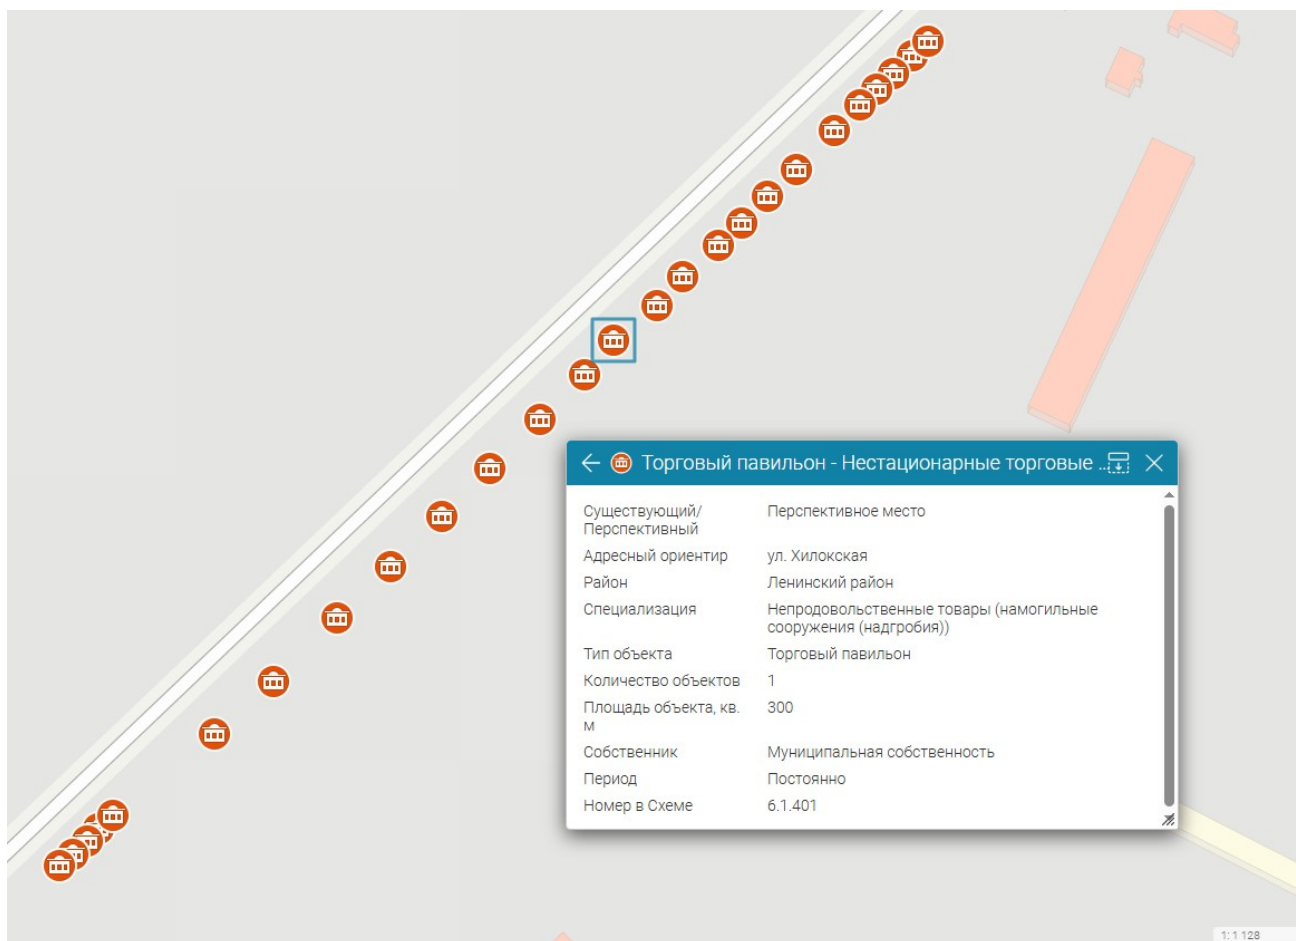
Торговый павильон - Нестационарные торговые ...

| Существующий/ Перспективный | Перспективное место |
|---|---|
| Адресный ориентир | ул. Хилокская |
| Район | Ленинский район |
| Специализация | Непродовольственные товары (намогильные сооружения (надгробия)) |
| Тип объекта | Торговый павильон |
| Количество объектов | 1 |
| Площадь объекта, кв. м | 300 |
| Собственник | Муниципальная собственность |
| Период | Постоянно |
| Номер в Схеме | 6.1.401 |

1:1 128